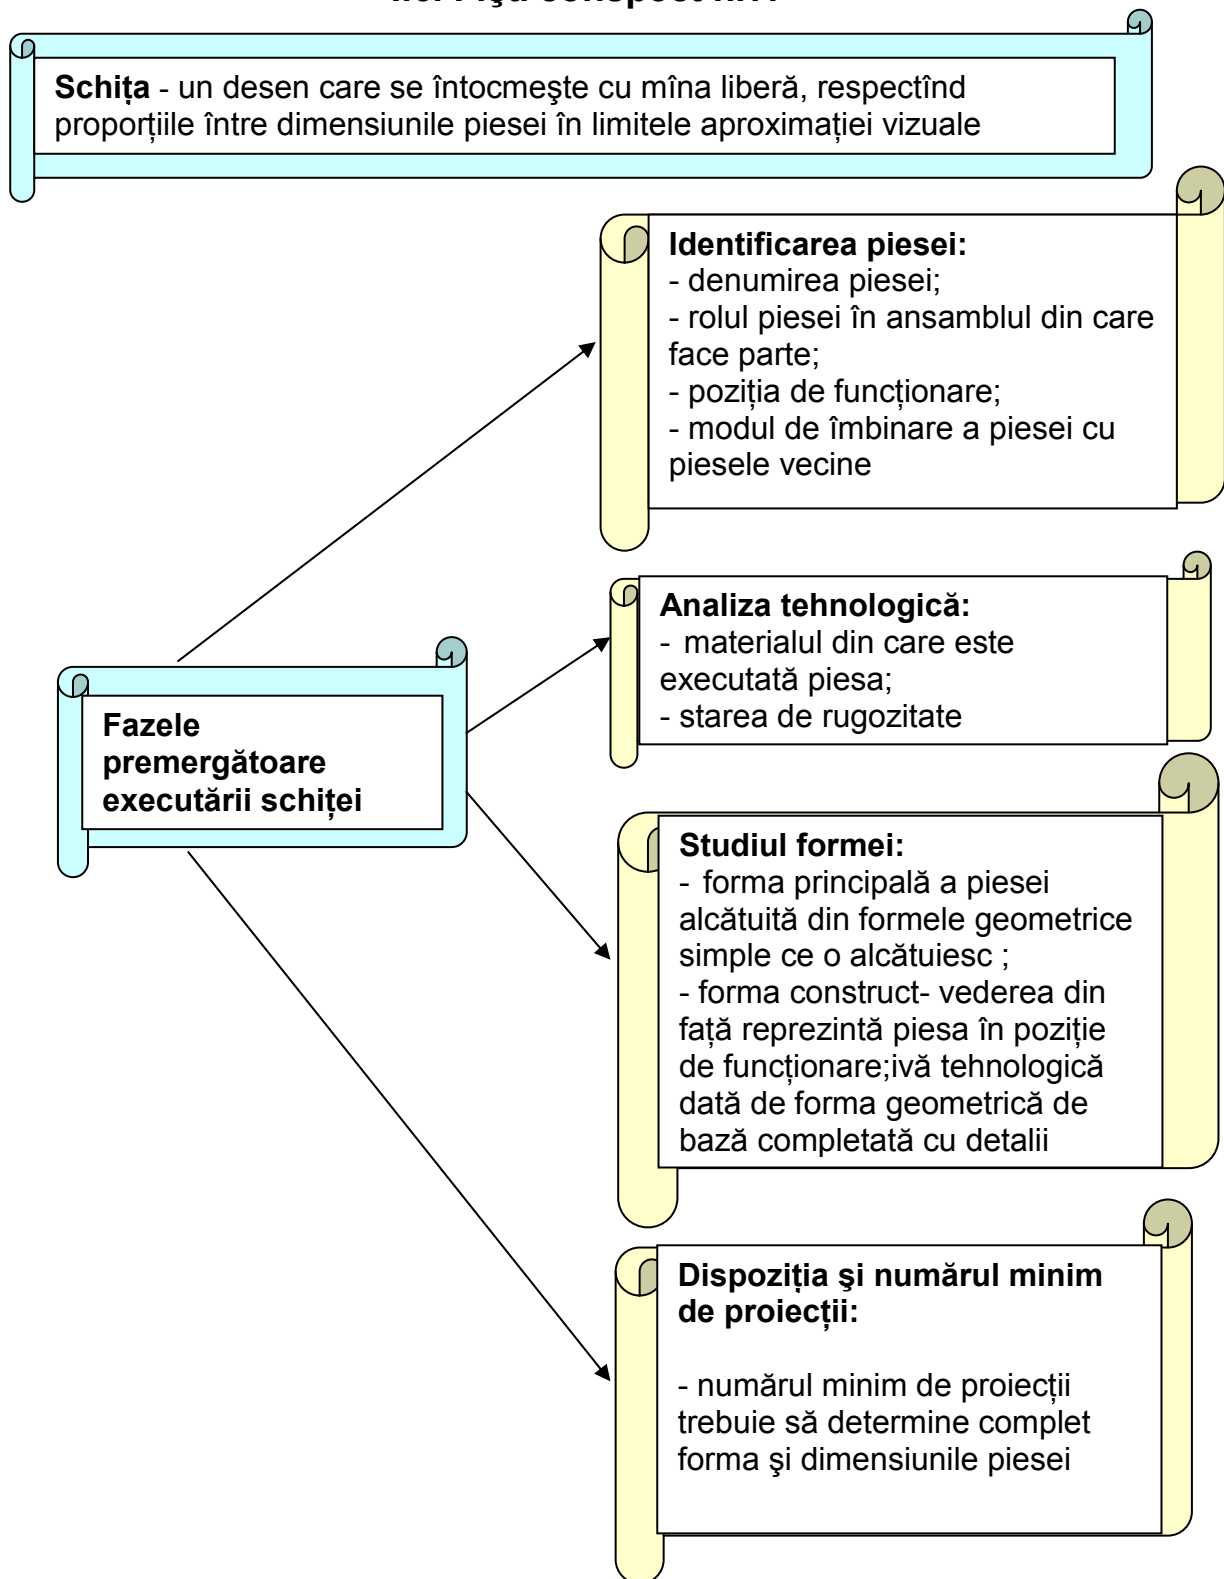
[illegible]

**Schița** - un desen care se întocmeşte cu mîna liberă, respectînd proporțiile între dimensiunile piesei în limitele aproximației vizuale

**Identificarea piesei:**
- denumirea piesei;
- rolul piesei în ansamblul din care face parte;
- poziția de funcționare;
- modul de îmbinare a piesei cu piesele vecine

**Analiza tehnologică:**
- materialul din care este executată piesa;
- starea de rugozitate

**Fazele premergătoare executării schiței**

**Studiul formei:**
- forma principală a piesei alcătuită din formele geometrice simple ce o alcătuiesc ;
- forma construct- vederea din față reprezintă piesa în poziție de funcționare;ivă tehnologică dată de forma geometrică de bază completată cu detalii

**Dispoziția şi numărul minim de proiecții:**

- numărul minim de proiecții trebuie să determine complet forma şi dimensiunile piesei